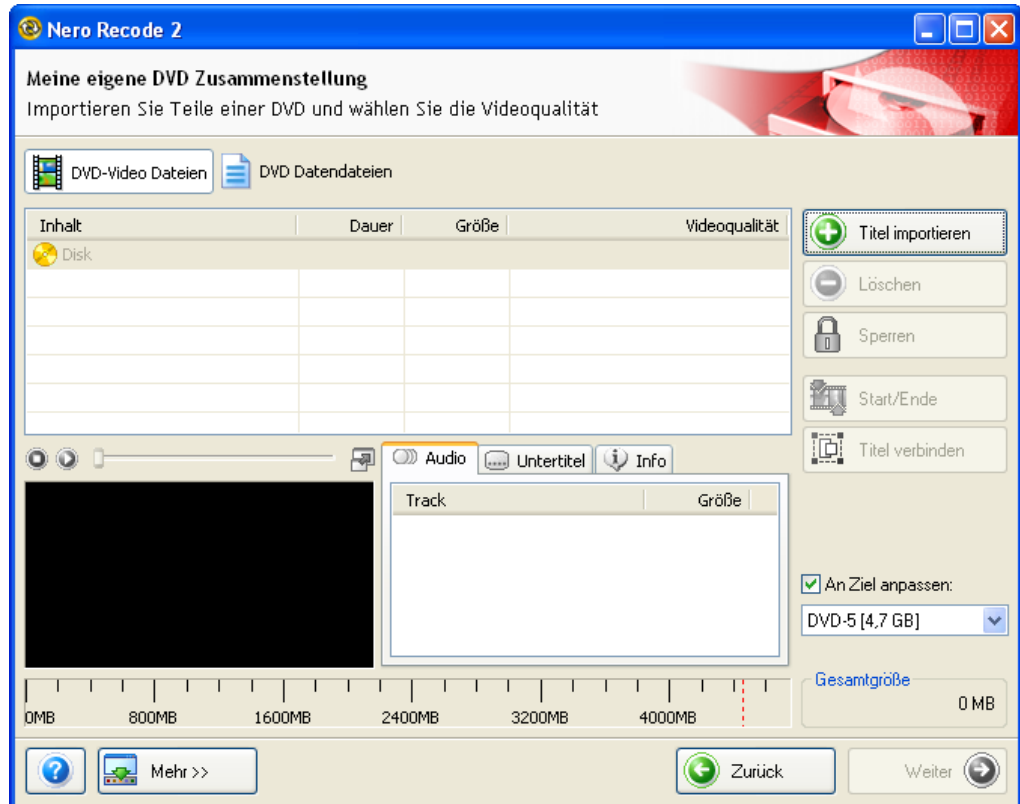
Nero Recode 2

Meine eigene DVD Zusammenstellung
Importieren Sie Teile einer DVD und wählen Sie die Videoqualität

DVD-Video Dateien | DVD Datendateien

| Inhalt | Dauer | Größe | Videoqualität |
|---|---|---|---|
| Disk | | | |

Titel importieren
Löschen
Sperren
Start/Ende
Titel verbinden

Audio | Untertitel | Info

| Track | Größe |
|---|---|

An Ziel anpassen:
DVD-5 [4,7 GB]

0MB 800MB 1600MB 2400MB 3200MB 4000MB

Gesamtgröße
0 MB

Mehr >>
Zurück
Weiter